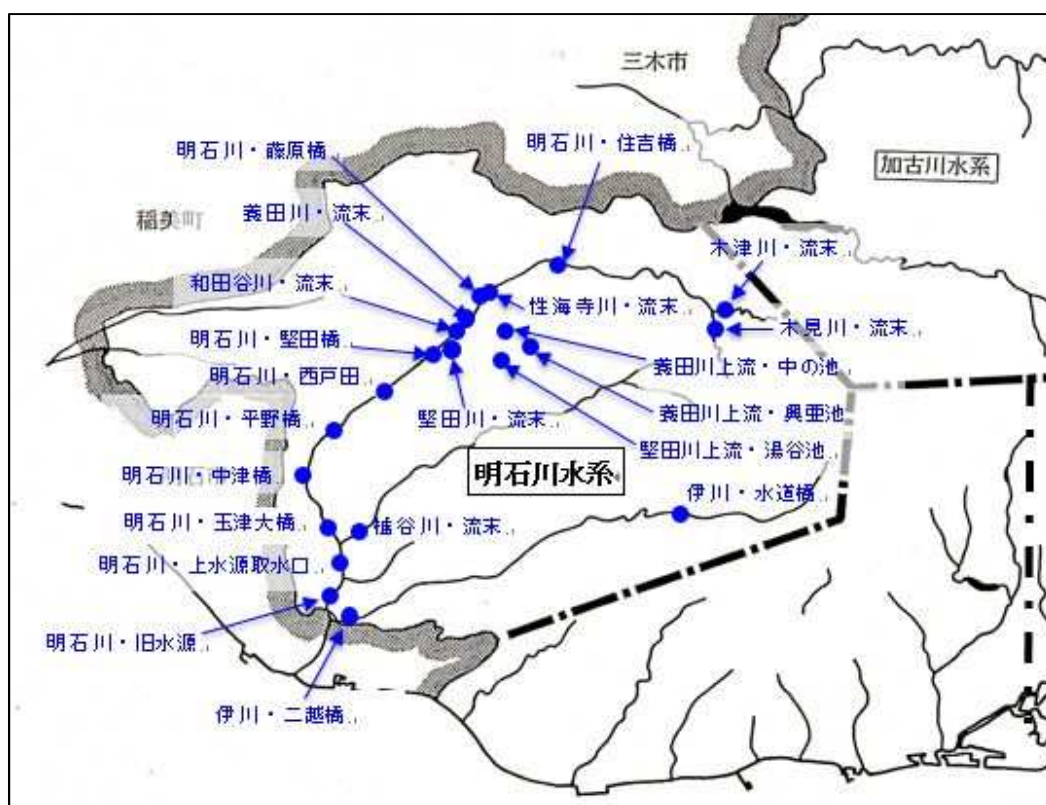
三木市

加古川水系

明石川・藤原橋

明石川・住吉橋

稲美町

養田川・流末

木津川・流末

和田谷川・流末

性海寺川・流末

木見川・流末

明石川・堅田橋

養田川上流・中の池

明石川・西戸田

養田川上流・興亜池

堅田川・流末

明石川・平野橋

堅田川上流・湯谷池

明石川・中津橋

明石川水系

伊川・水道橋

明石川・玉津大橋

櫨谷川・流末

明石川・上水源取水口

明石川・旧水源

伊川・二越橋